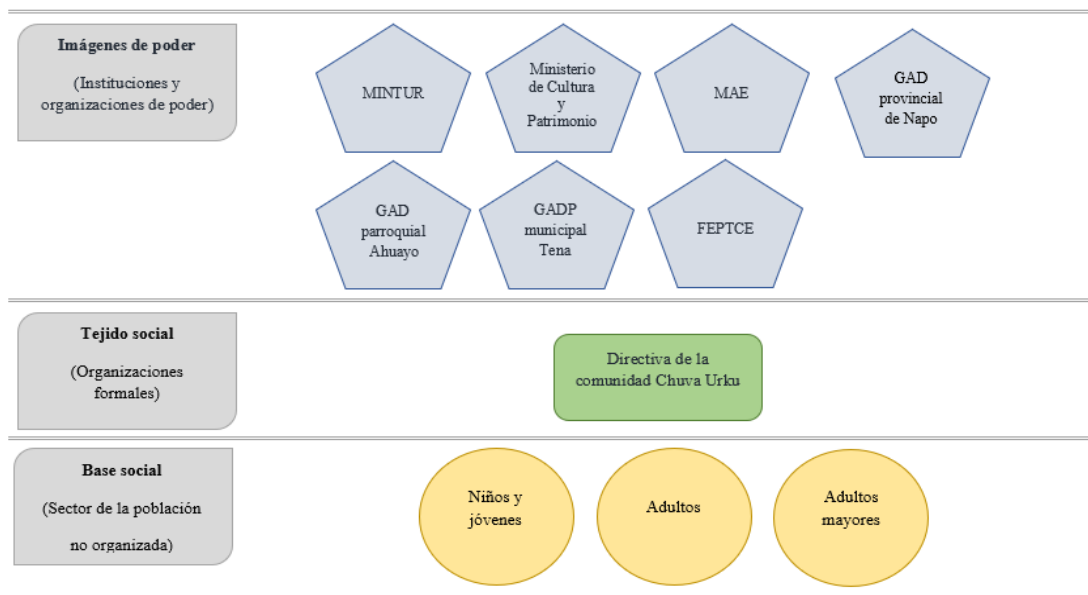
Imágenes de poder

(Instituciones y organizaciones de poder)

MINTUR

Ministerio de Cultura y Patrimonio

MAE

GAD provincial de Napo

GAD parroquial Ahuayo

GADP municipal Tena

FEPTCE

Tejido social

(Organizaciones formales)

Directiva de la comunidad Chuva Urku

Base social

(Sector de la población no organizada)

Niños y jóvenes

Adultos

Adultos mayores